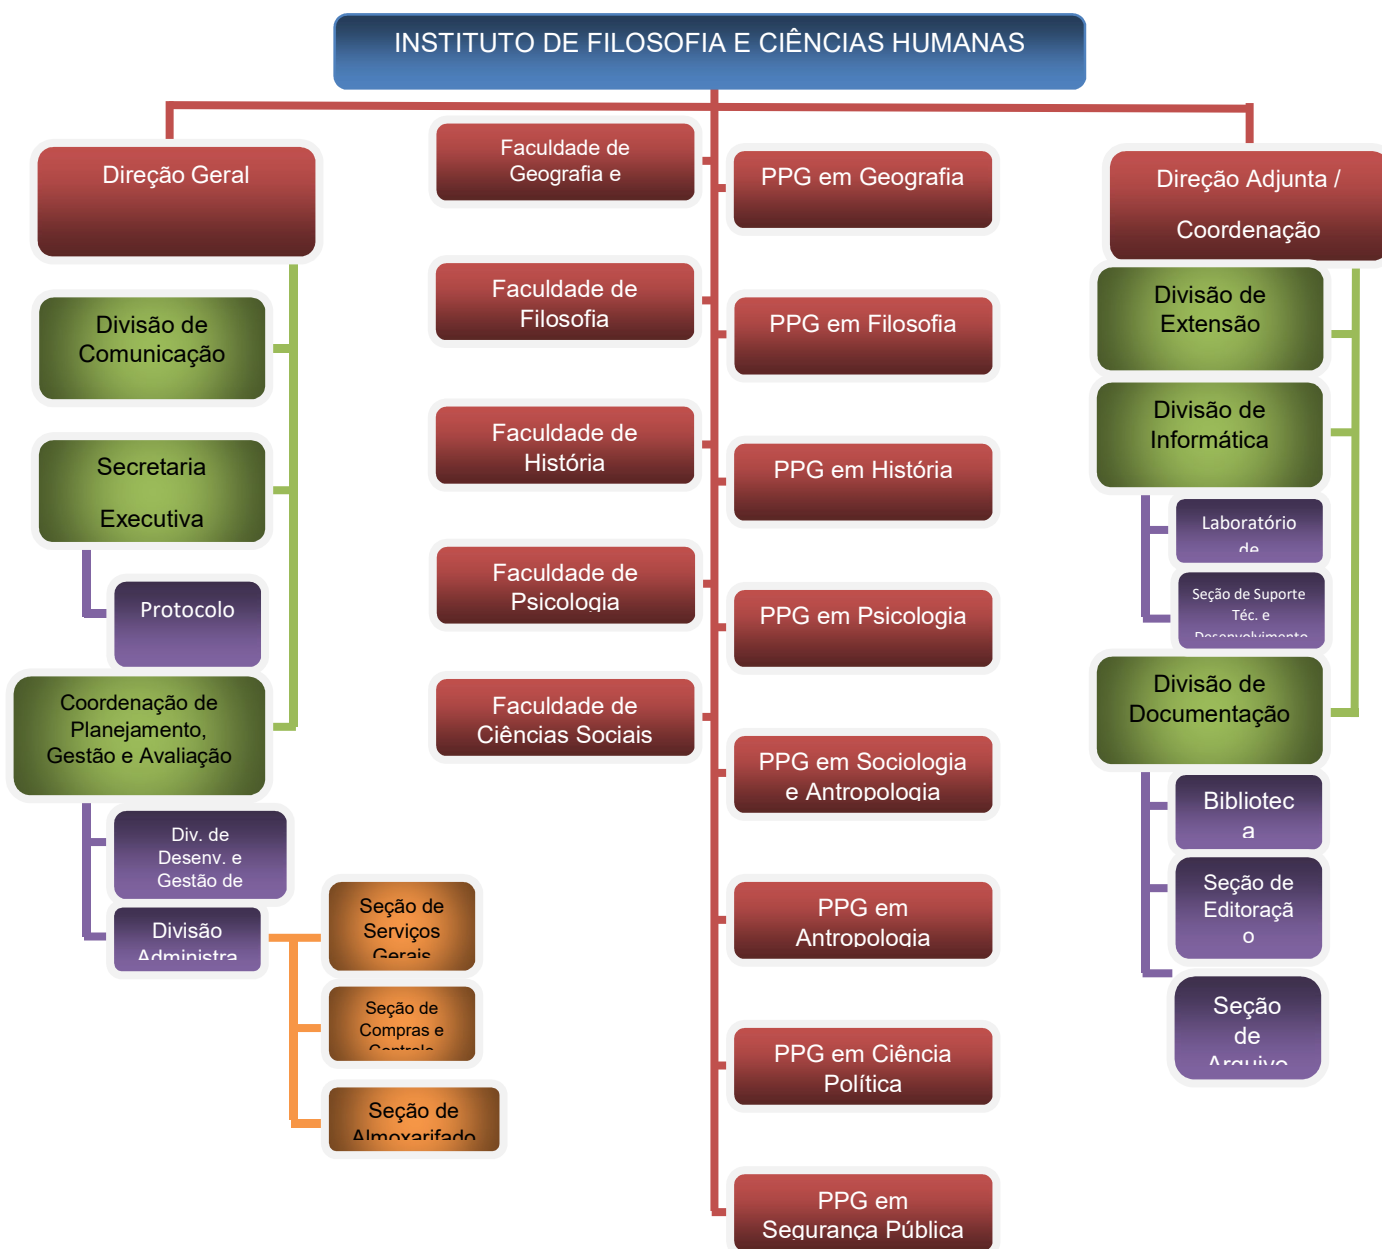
INSTITUTO DE FILOSOFIA E CIÊNCIAS HUMANAS

Direção Geral

Divisão de Comunicação

Secretaria Executiva

Protocolo

Coordenação de Planejamento, Gestão e Avaliação

Div. de Desenv. e Gestão de

Divisão Administra

Seção de Serviços Gerais

Seção de Compras e Controle

Seção de Almoxarifado

Faculdade de Geografia e

Faculdade de Filosofia

Faculdade de História

Faculdade de Psicologia

Faculdade de Ciências Sociais

PPG em Geografia

PPG em Filosofia

PPG em História

PPG em Psicologia

PPG em Sociologia e Antropologia

PPG em Antropologia

PPG em Ciência Política

PPG em Segurança Pública

Direção Adjunta / Coordenação

Divisão de Extensão

Divisão de Informática

Laboratório de

Seção de Suporte Téc. e Desenvolvimento

Divisão de Documentação

Bibliotec a

Seção de Editoraçã o

Seção de Arquivo